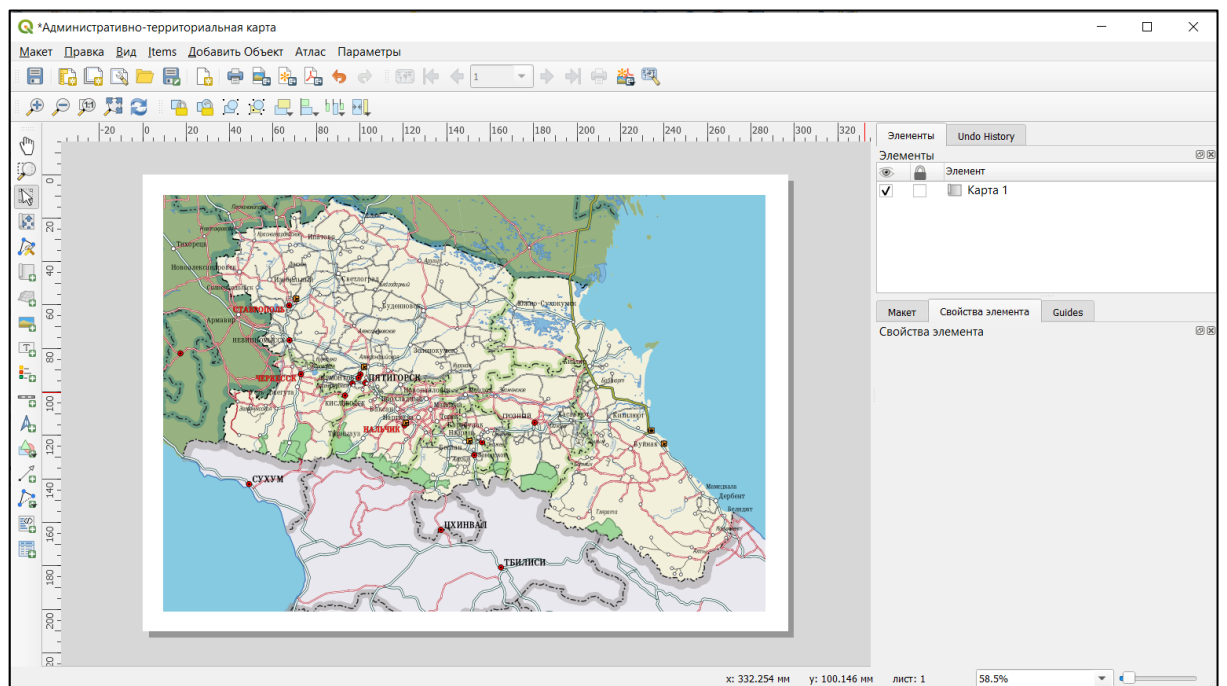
*Административно-территориальная карта

Макет Правка Вид Items Добавить Объект Атлас Параметры

1

-20 0 20 40 60 80 100 120 140 160 180 200 220 240 260 280 300 320

0 20 40 60 80 100 120 140 160 180 200

Элементы Undo History

Элементы

Элемент

Карта 1

Макет Свойства элемента Guides

Свойства элемента

СТАВРОПОЛЬ
ЧЕРКЕССК
ПЯТИГОРСК
НАЛЬЧИК
ГРОЗНЫЙ
СУХУМ
ЦХИНВАЛ
ТБИЛИСИ

x: 332.254 мм y: 100.146 мм лист: 1 58.5%